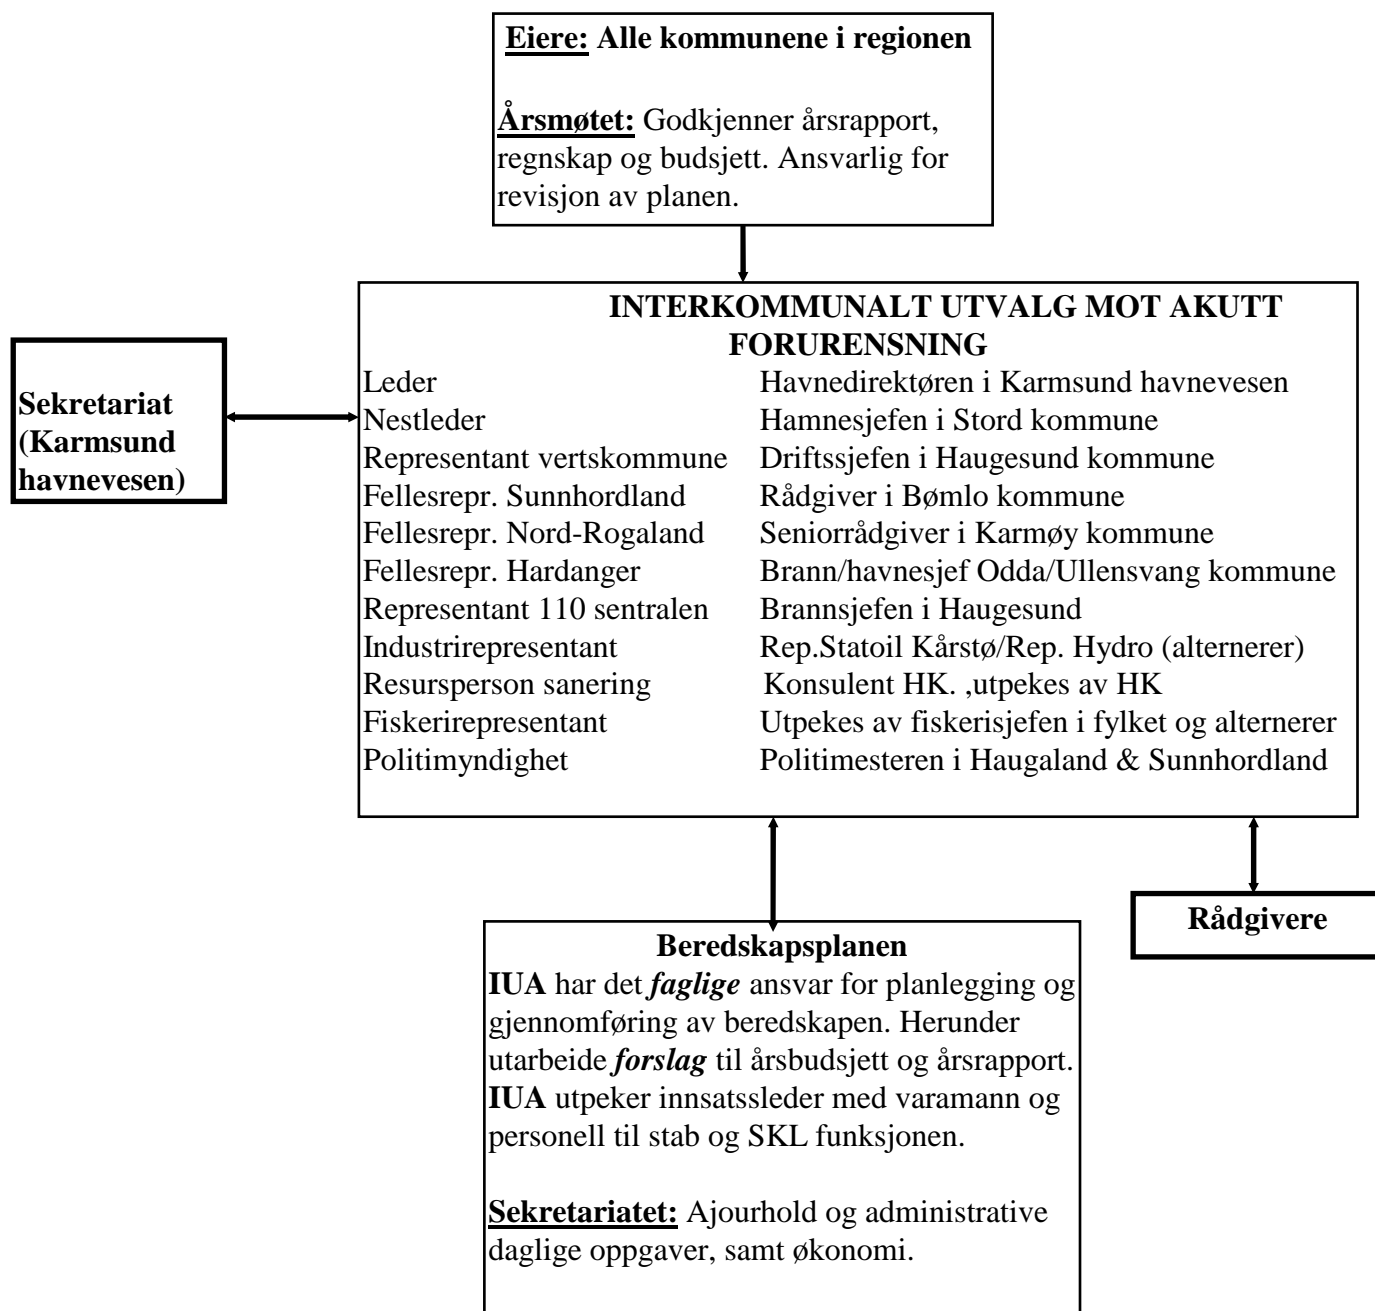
Eiere: Alle kommunene i regionen

Årsmøtet: Godkjenner årsrapport, regnskap og budsjett. Ansvarlig for revisjon av planen.

Sekretariat (Karmsund havnevesen)

INTERKOMMUNALT UTVALG MOT AKUTT FORURENSNING

| | |
|---|---|
| Leder | Havnedirektøren i Karmsund havnevesen |
| Nestleder | Hamnesjefen i Stord kommune |
| Representant vertskommune | Driftssjefen i Haugesund kommune |
| Fellesrepr. Sunnhordland | Rådgiver i Bømlo kommune |
| Fellesrepr. Nord-Rogaland | Seniorrådgiver i Karmøy kommune |
| Fellesrepr. Hardanger | Brann/havnesjef Odda/Ullensvang kommune |
| Representant 110 sentralen | Brannsjefen i Haugesund |
| Industrirepresentant | Rep.Statoil Kårstø/Rep. Hydro (alternerer) |
| Resursperson sanering | Konsulent HK. ,utpekes av HK |
| Fiskerirepresentant | Utpekes av fiskerisjefen i fylket og alternerer |
| Politimyndighet | Politimesteren i Haugaland & Sunnhordland |

Rådgivere

Beredskapsplanen
IUA har det faglige ansvar for planlegging og gjennomføring av beredskapen. Herunder utarbeide forslag til årsbudsjett og årsrapport. IUA utpeker innsatssleder med varamann og personell til stab og SKL funksjonen.

Sekretariatet: Ajourhold og administrative daglige oppgaver, samt økonomi.